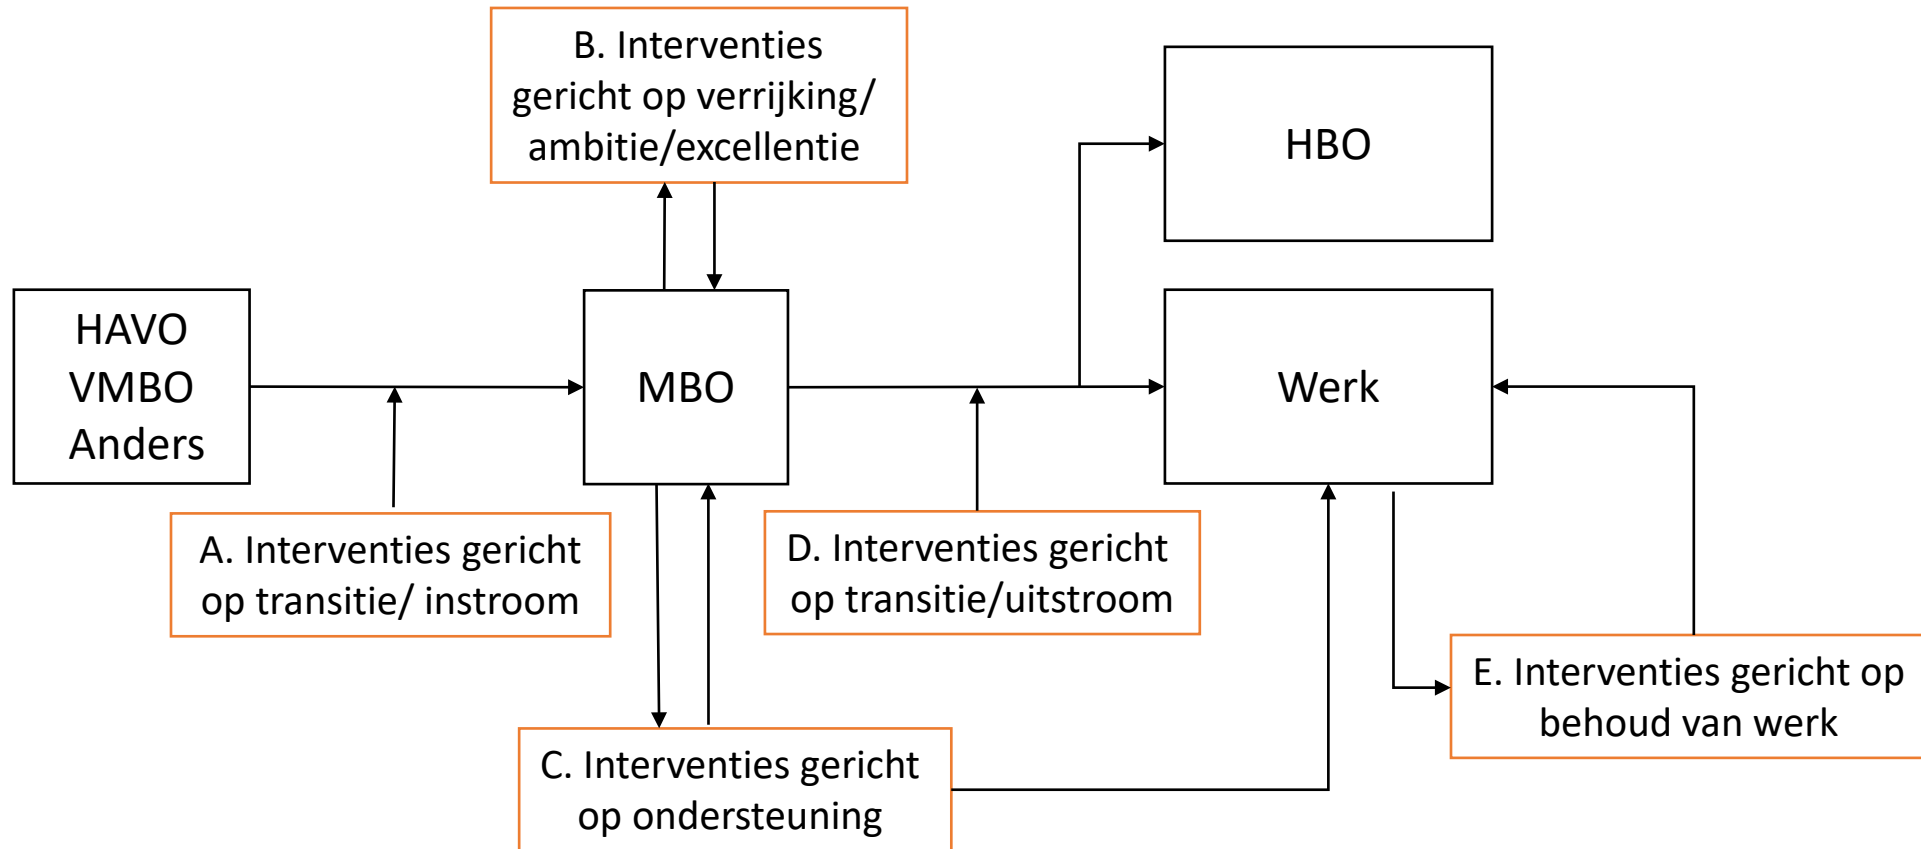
B. Interventies gericht op verrijking/ ambitie/excellentie

HBO

HAVO
VMBO
Anders

MBO

Werk

A. Interventies gericht op transitie/ instroom

D. Interventies gericht op transitie/uitstroom

E. Interventies gericht op behoud van werk

C. Interventies gericht op ondersteuning